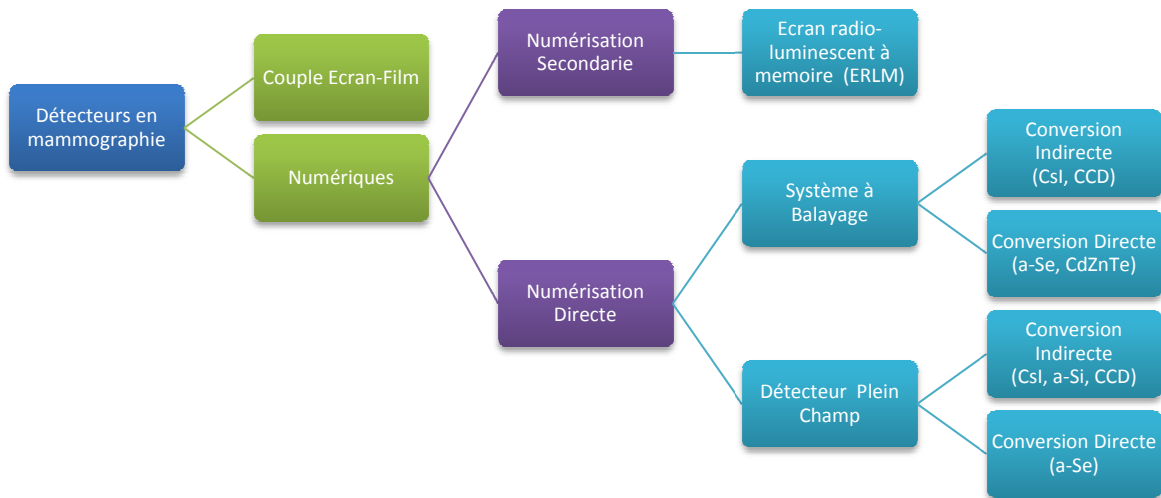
Détecteurs en mammographie

Couple Ecran-Film

Numériques

Numérisation Secondarie

Ecran radio-luminescent à memoire (ERLM)

Numérisation Directe

Système à Balayage

Conversion Indirecte (CsI, CCD)

Conversion Directe (a-Se, CdZnTe)

Détecteur Plein Champ

Conversion Indirecte (CsI, a-Si, CCD)

Conversion Directe (a-Se)